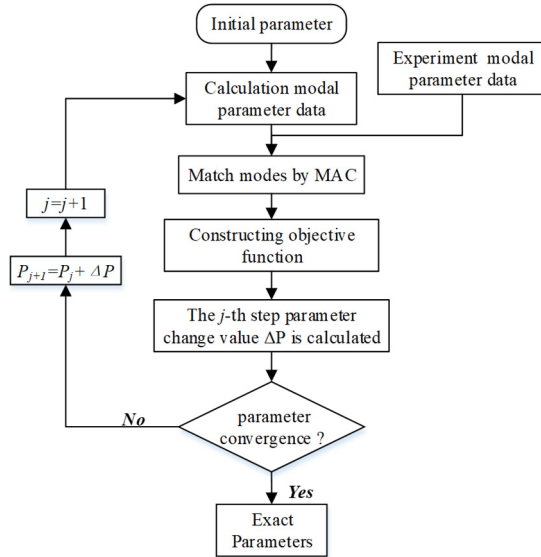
Initial parameter

Calculation modal parameter data

Experiment modal parameter data

Match modes by MAC

Constructing objective function

The $j$-th step parameter change value ΔP is calculated

parameter convergence ?

No

Yes

Exact Parameters

$j=j+1$

$P_{j+1}=P_j+\Delta P$